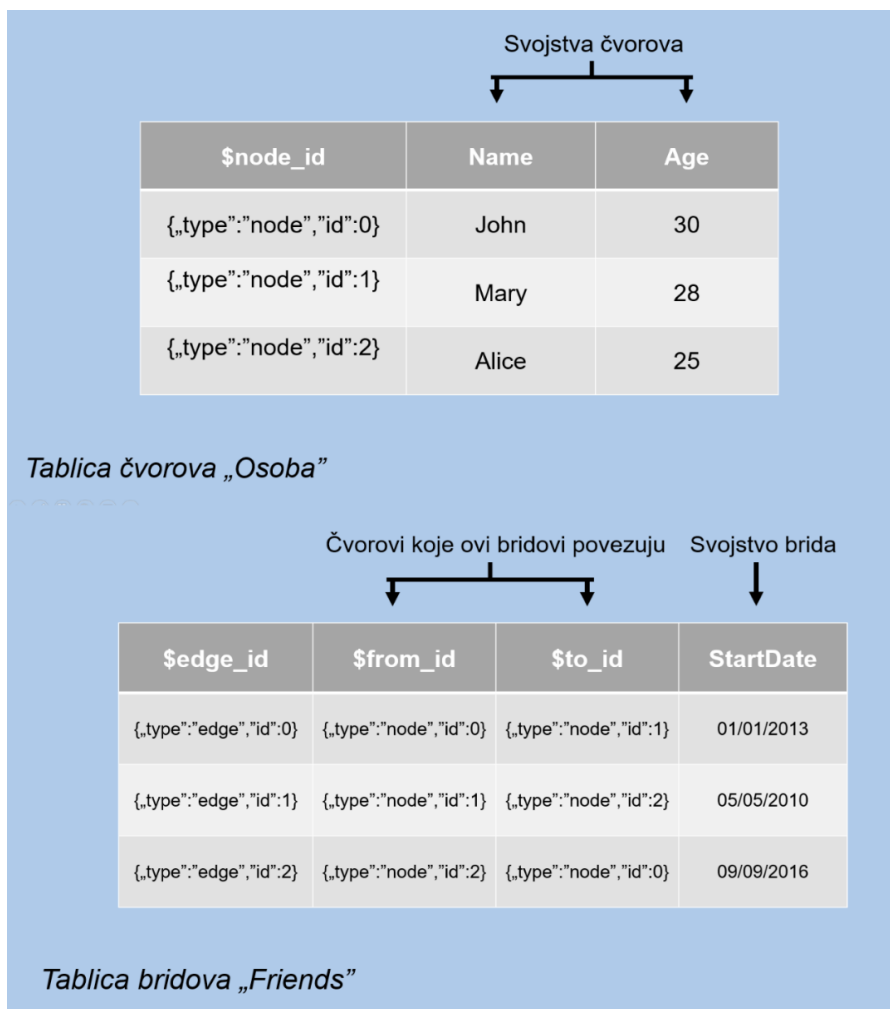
Svojstva čvorova

| \$node_id | Name | Age |
|---|---|---|
| {„type":"node","id":0} | John | 30 |
| {„type":"node","id":1} | Mary | 28 |
| {„type":"node","id":2} | Alice | 25 |

Tablica čvorova „Osoba"

Čvorovi koje ovi bridovi povezuju

Svojstvo brida

| \$edge_id | \$from_id | \$to_id | StartDate |
|---|---|---|---|
| {„type":"edge","id":0} | {„type":"node","id":0} | {„type":"node","id":1} | 01/01/2013 |
| {„type":"edge","id":1} | {„type":"node","id":1} | {„type":"node","id":2} | 05/05/2010 |
| {„type":"edge","id":2} | {„type":"node","id":2} | {„type":"node","id":0} | 09/09/2016 |

Tablica bridova „Friends"